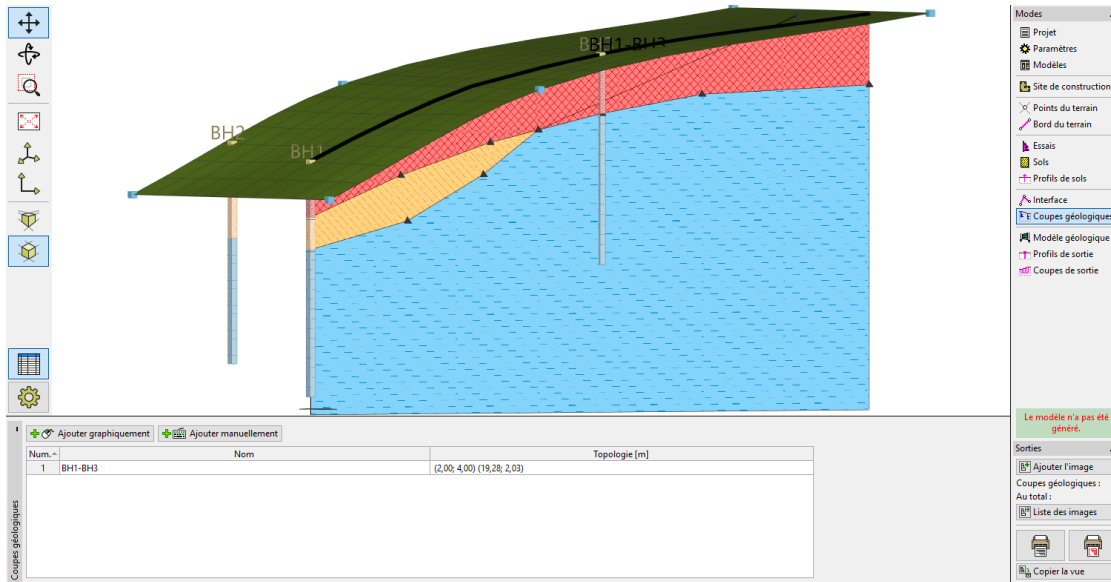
BH1-BH3
BH2
BH1

Modes
Projet
Paramètres
Modèles
Site de construction
Points du terrain
Bord du terrain
Essais
Sols
Profils de sols
Interface
Coupes géologiques
Modèle géologique
Profils de sortie
Coupes de sortie

Le modèle n'a pas été généré.

Sorties
Ajouter l'image
Coupes géologiques :
Au total :
Liste des images
Copier la vue

Ajouter graphiquement
Ajouter manuellement

| Num. | Nom | Topologie [m] |
|---|---|---|
| 1 | BH1-BH3 | (2,00; 4,00) (19,28; 2,03) |

Coupes géologiques